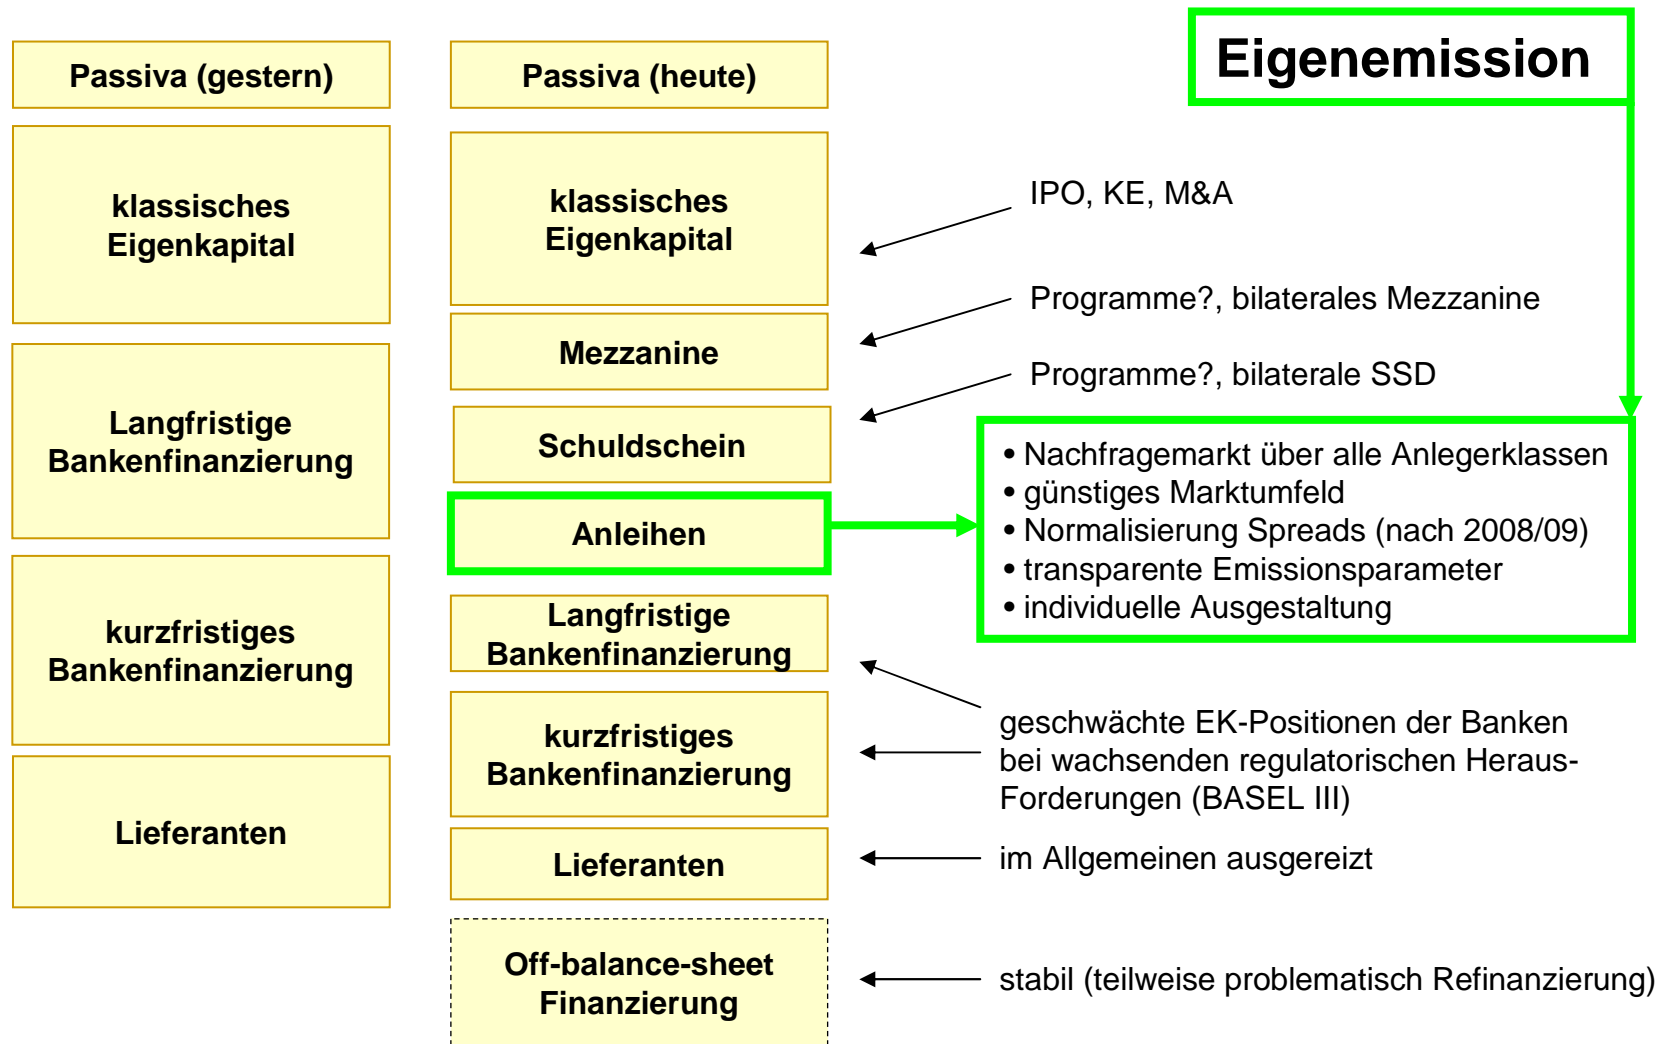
Passiva (gestern)

klassisches Eigenkapital

Langfristige Bankenfinanzierung

kurzfristiges Bankenfinanzierung

Lieferanten

Passiva (heute)

klassisches Eigenkapital

Mezzanine

Schuldschein

Anleihen

Langfristige Bankenfinanzierung

kurzfristiges Bankenfinanzierung

Lieferanten

Off-balance-sheet Finanzierung

Eigenemission

IPO, KE, M&A

Programme?, bilaterales Mezzanine

Programme?, bilaterale SSD

• Nachfragemarkt über alle Anlegerklassen
• günstiges Marktumfeld
• Normalisierung Spreads (nach 2008/09)
• transparente Emissionsparameter
• individuelle Ausgestaltung

geschwächte EK-Positionen der Banken bei wachsenden regulatorischen Heraus-Forderungen (BASEL III)

im Allgemeinen ausgereizt

stabil (teilweise problematisch Refinanzierung)